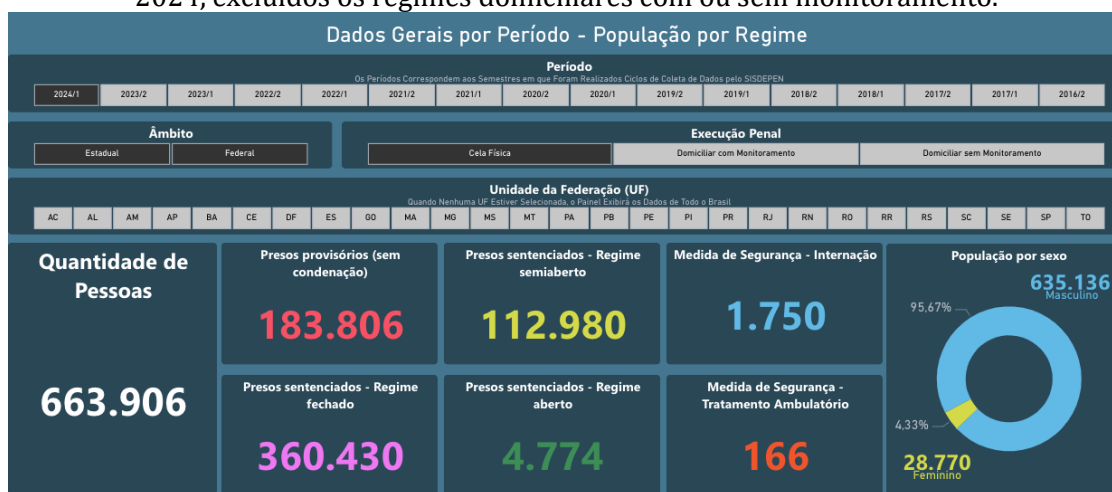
Dados Gerais por Período - População por Regime

Período
Os Períodos Correspondem aos Semestres em que Foram Realizados Ciclos de Coleta de Dados pelo SISDEPEN

2024/1 | 2023/2 | 2023/1 | 2022/2 | 2022/1 | 2021/2 | 2021/1 | 2020/2 | 2020/1 | 2019/2 | 2019/1 | 2018/2 | 2018/1 | 2017/2 | 2017/1 | 2016/2

Âmbito
Estadual | Federal

Execução Penal
Cela Física | Domiciliar com Monitoramento | Domiciliar sem Monitoramento

Unidade da Federação (UF)
Quando Nenhuma UF Estiver Selecionada, o Painel Exibirá os Dados de Todo o Brasil

AC | AL | AM | AP | BA | CE | DF | ES | GO | MA | MG | MS | MT | PA | PB | PE | PI | PR | RJ | RN | RO | RR | RS | SC | SE | SP | TO

Quantidade de Pessoas
663.906

Presos provisórios (sem condenação)
183.806

Presos sentenciados - Regime semiaberto
112.980

Medida de Segurança - Internação
1.750

Presos sentenciados - Regime fechado
360.430

Presos sentenciados - Regime aberto
4.774

Medida de Segurança - Tratamento Ambulatório
166

População por sexo
635.136
Masculino
95,67%
4,33%
28.770
Feminino